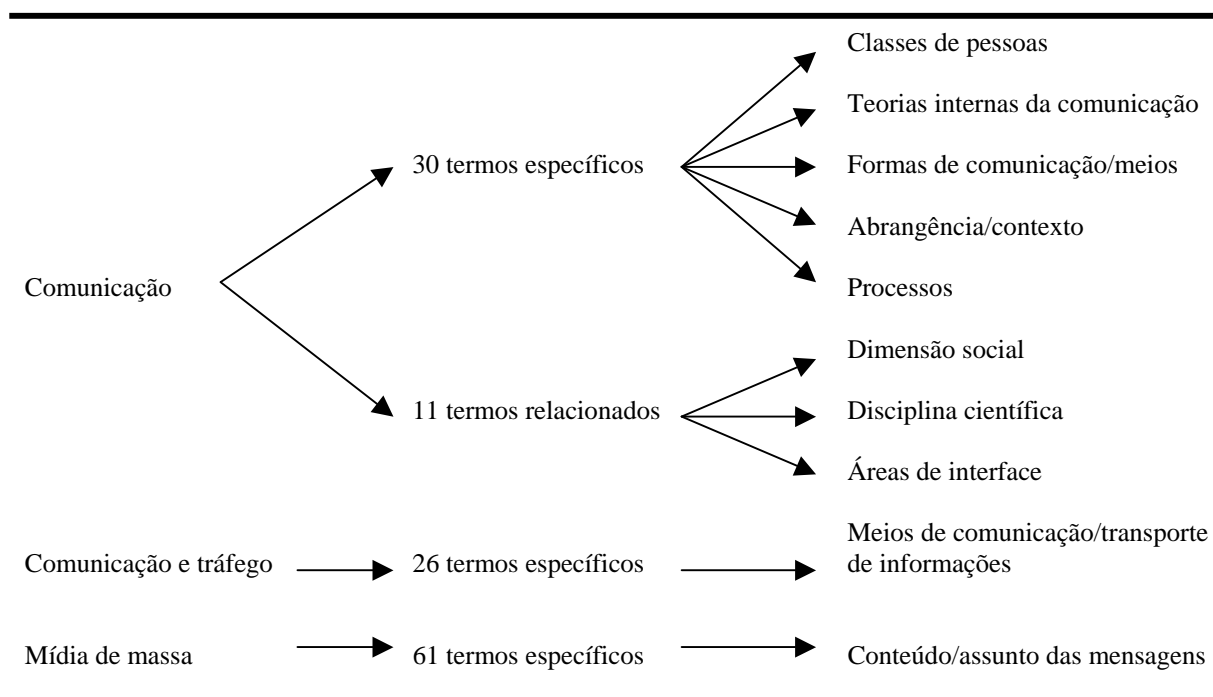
Comunicação

30 termos específicos

Classes de pessoas

Teorias internas da comunicação

Formas de comunicação/meios

Abrangência/contexto

Processos

11 termos relacionados

Dimensão social

Disciplina científica

Áreas de interface

Comunicação e tráfego

26 termos específicos

Meios de comunicação/transporte de informações

Mídia de massa

61 termos específicos

Conteúdo/assunto das mensagens